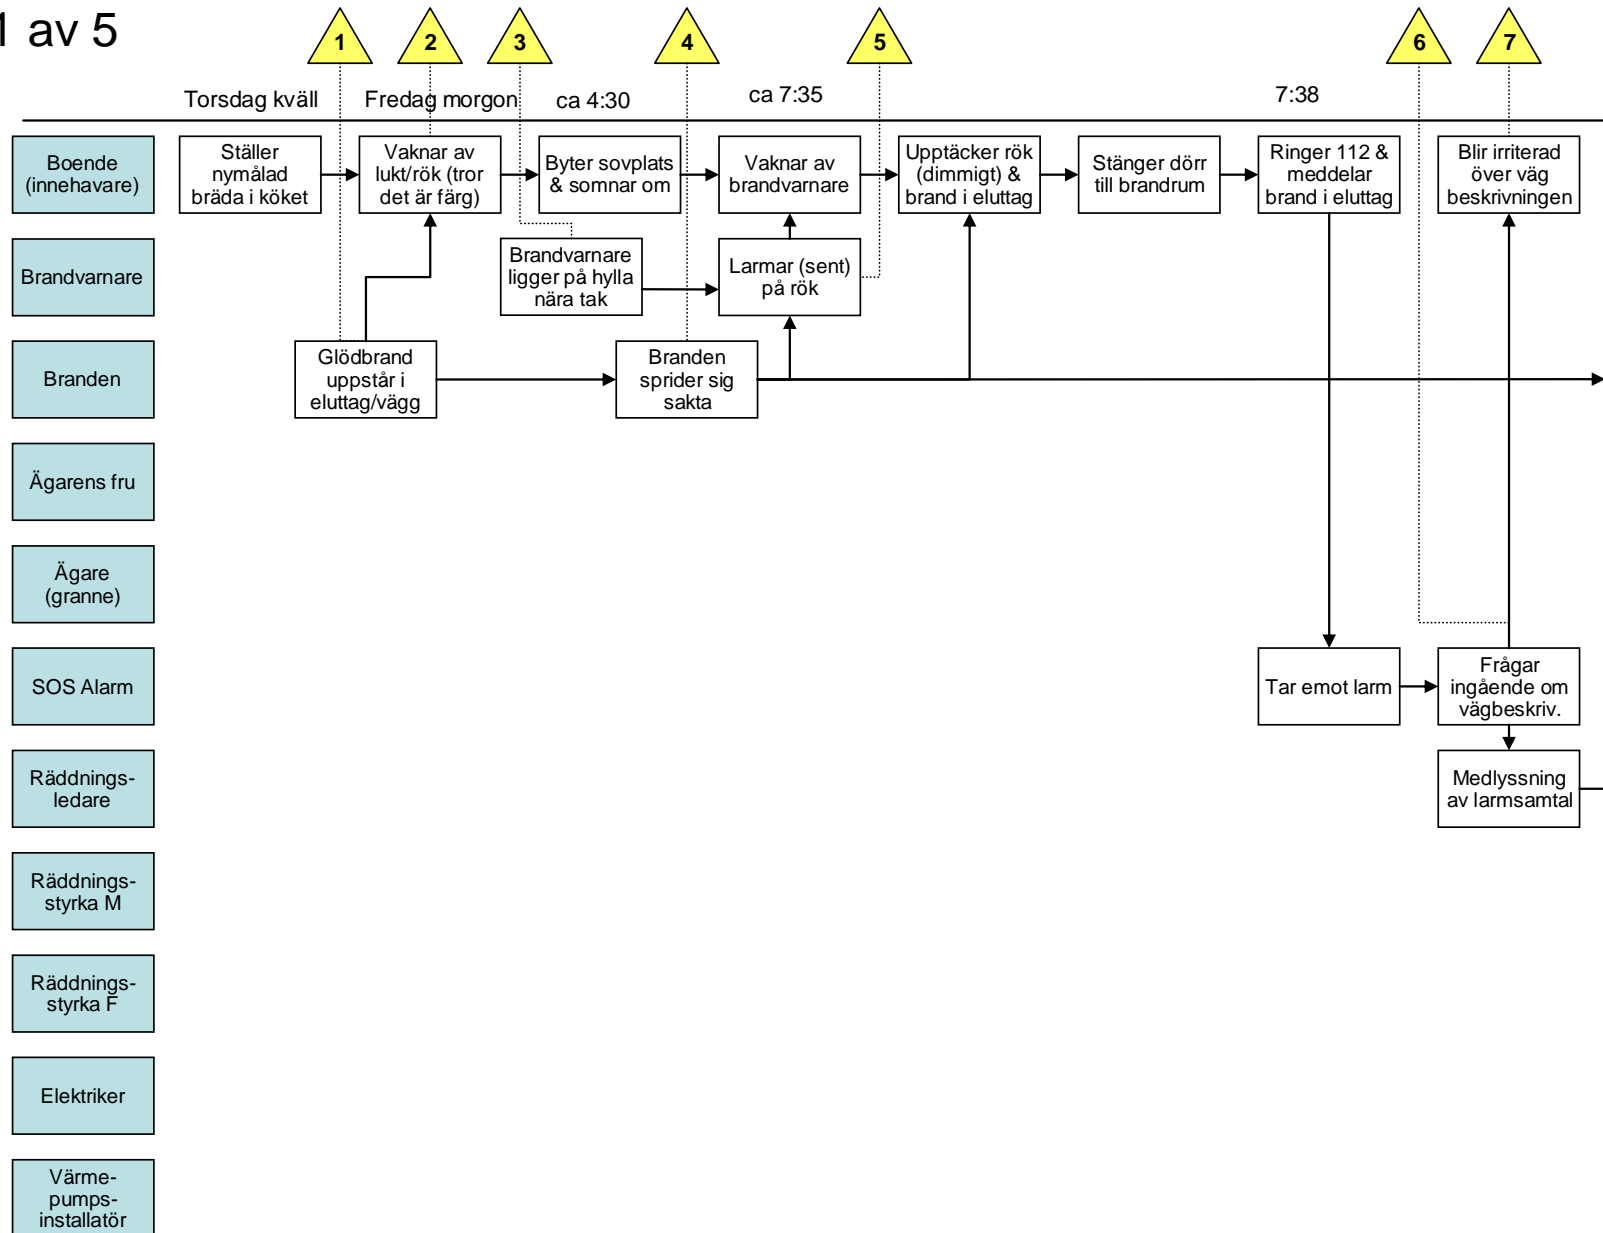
1 av 5

1 2 3 4 5 6 7

Torsdag kväll
Fredag morgon
ca 4:30
ca 7:35
7:38

Boende (innehavare)
Brandvarnare
Branden
Ägarens fru
Ägare (granne)
SOS Alarm
Räddningsledare
Räddningsstyrka M
Räddningsstyrka F
Elektriker
Värmepumpsinstallatör

Ställer nymålad bräda i köket
Vaknar av lukt/rök (tror det är färg)
Byter sovplats & somnar om
Vaknar av brandvarnare
Upptäcker rök (dimmigt) & brand i eluttag
Stänger dörr till brandrum
Ringer 112 & meddelar brand i eluttag
Blir irriterad över väg beskrivningen

Brandvarnare ligger på hylla nära tak
Larmar (sent) på rök

Glödbrand uppstår i eluttag/vägg
Branden sprider sig sakta

Tar emot larm
Frågar ingående om vägbeskriv.
Medlyssning av larmsamtal